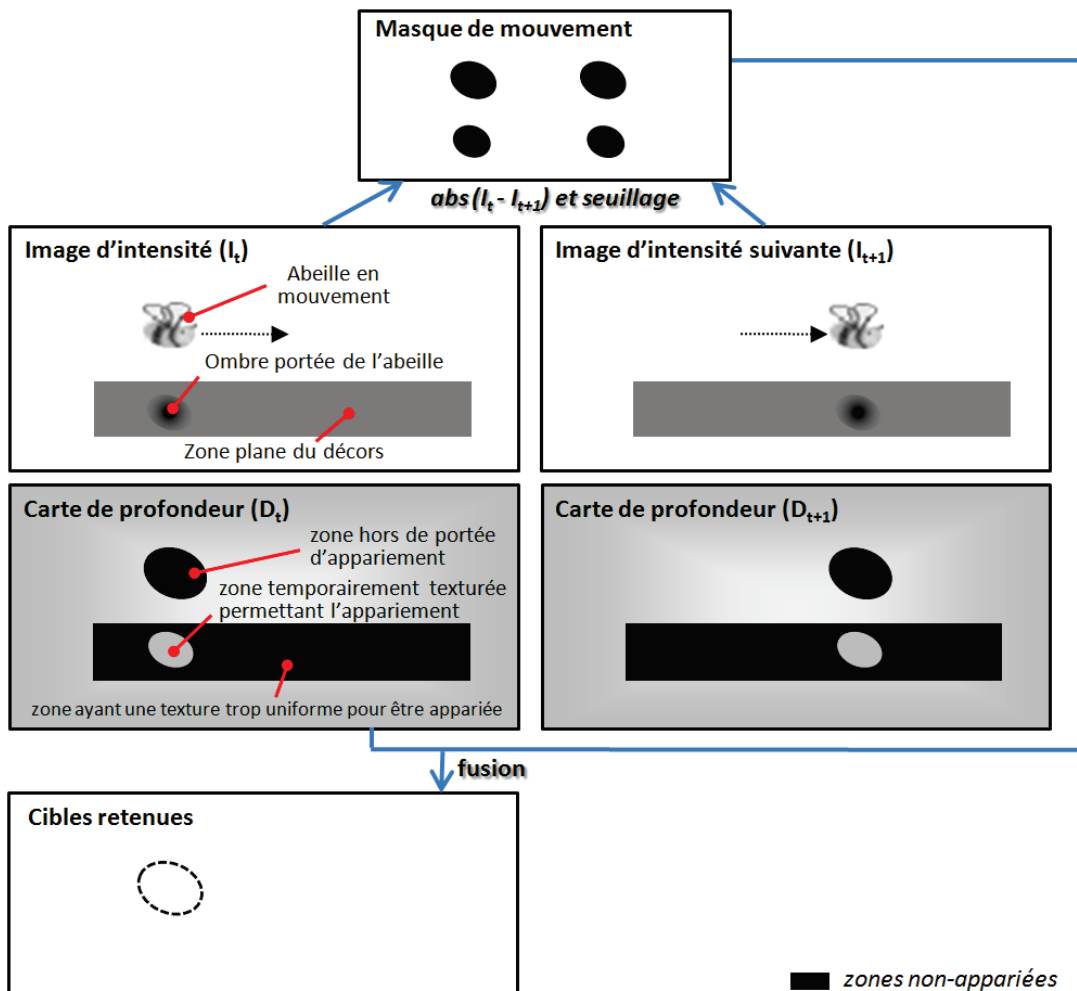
Masque de mouvement

abs ($I_t$ - $I_{t+1}$) et seuillage

Image d'intensité ($I_t$)

Abeille en mouvement

Ombre portée de l'abeille

Zone plane du décors

Image d'intensité suivante ($I_{t+1}$)

Carte de profondeur ($D_t$)

zone hors de portée d'appariement

zone temporairement texturée permettant l'appariement

zone ayant une texture trop uniforme pour être appariée

Carte de profondeur ($D_{t+1}$)

fusion

Cibles retenues

zones non-appariées